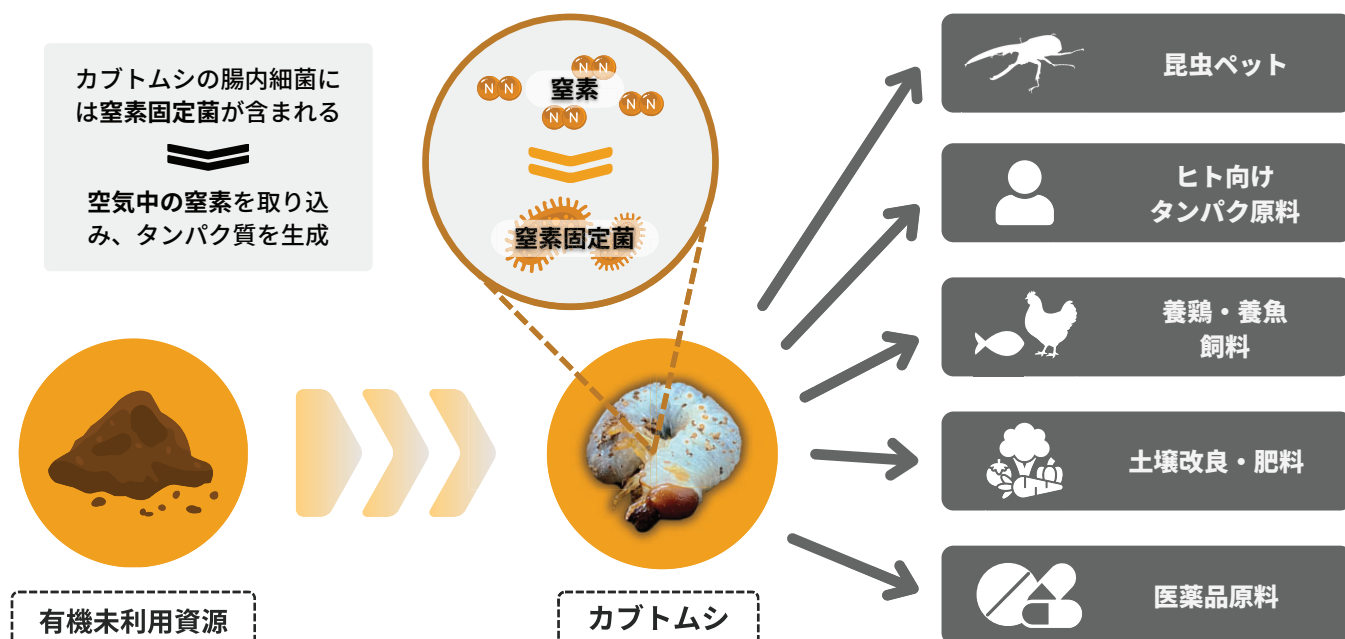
カブトムシの腸内細菌には窒素固定菌が含まれる

空気中の窒素を取り込み、タンパク質を生成

NN NN NN NN

窒素

窒素固定菌

有機未利用資源

カブトムシ

昆虫ペット

ヒト向け
タンパク原料

養鶏・養魚
飼料

土壌改良・肥料

医薬品原料